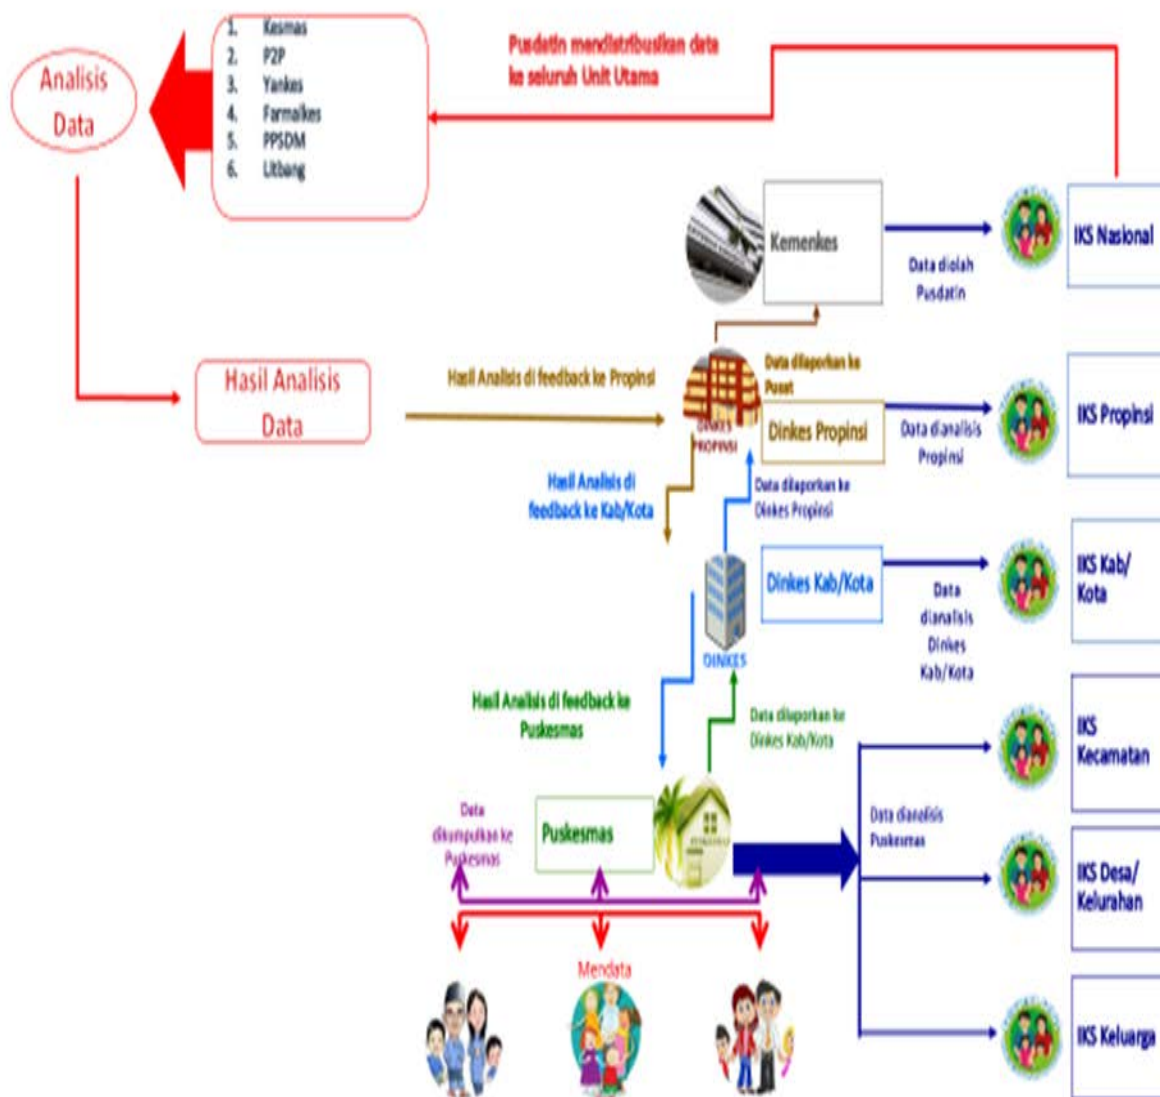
Analisis Data

1. Kesmas
2. P2P
3. Yankes
4. Farmalkes
5. PPSDM
6. Litbang

Pusdatin mendistribusikan data ke seluruh Unit Utama

Kemenkes

Data diolah Pusdatin

IKS Nasional

Hasil Analisis Data

Hasil Analisis di feedback ke Propinsi

Data dilaporkan ke Pusat

DINKES PROPINSI

Dinkes Propinsi

Data dianalisis Propinsi

IKS Propinsi

Hasil Analisis di feedback ke Kab/Kota

Data dilaporkan ke Dinkes Propinsi

DINKES

Dinkes Kab/Kota

Data dianalisis Dinkes Kab/Kota

IKS Kab/ Kota

Hasil Analisis di feedback ke Puskesmas

Data dilaporkan ke Dinkes Kab/Kota

IKS Kecamatan

Data dikumpulkan ke Puskesmas

Puskesmas

Data dianalisis Puskesmas

IKS Desa/ Kelurahan

Mendata

IKS Keluarga